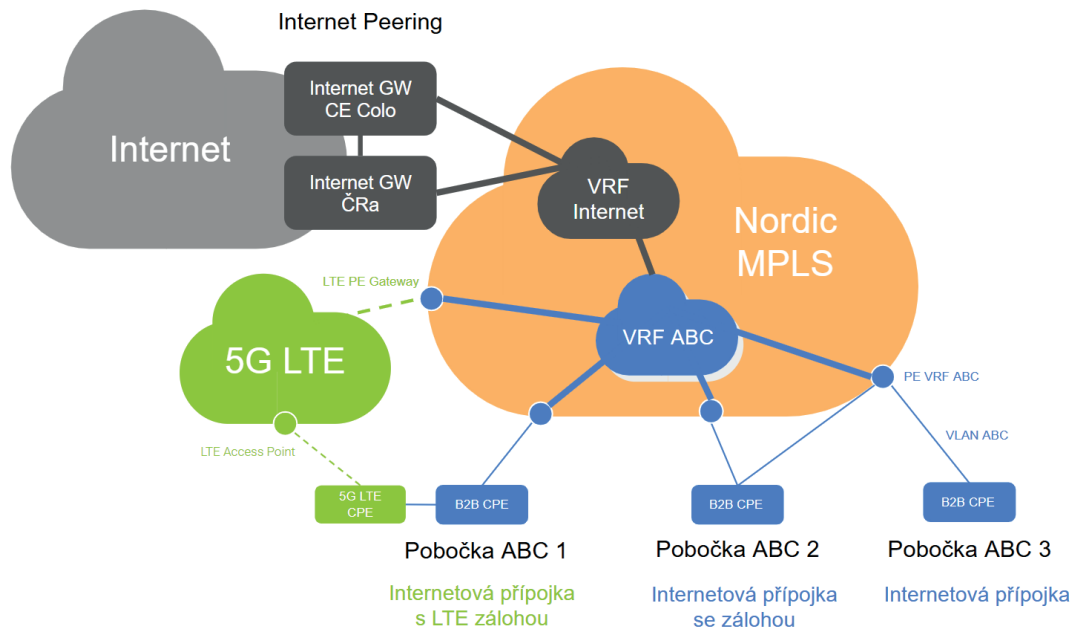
Internet Peering

Internet

Internet GW CE Colo

Internet GW ČRa

VRF Internet

Nordic MPLS

LTE PE Gateway

5G LTE

VRF ABC

PE VRF ABC

VLAN ABC

LTE Access Point

5G LTE CPE

B2B CPE

B2B CPE

B2B CPE

Pobočka ABC 1

Internetová přípojka s LTE zálohou

Pobočka ABC 2

Internetová přípojka se zálohou

Pobočka ABC 3

Internetová přípojka